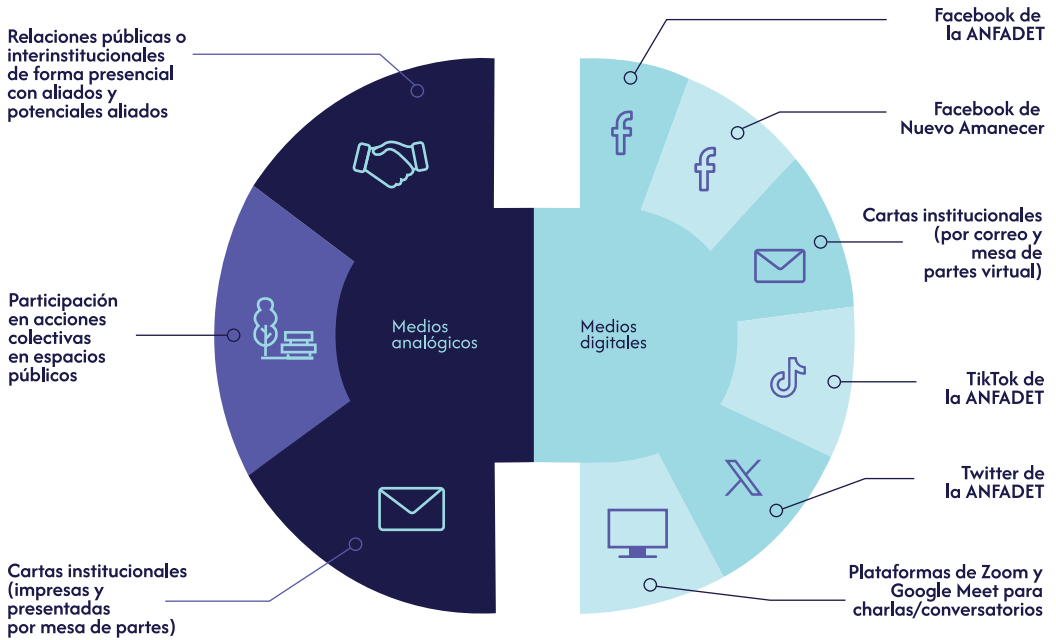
Relaciones públicas o interinstitucionales de forma presencial con aliados y potenciales aliados

Participación en acciones colectivas en espacios públicos

Cartas institucionales (impresas y presentadas por mesa de partes)

Medios analógicos

Medios digitales

Facebook de la ANFADET

Facebook de Nuevo Amanecer

Cartas institucionales (por correo y mesa de partes virtual)

TikTok de la ANFADET

Twitter de la ANFADET

Plataformas de Zoom y Google Meet para charlas/conversatorios